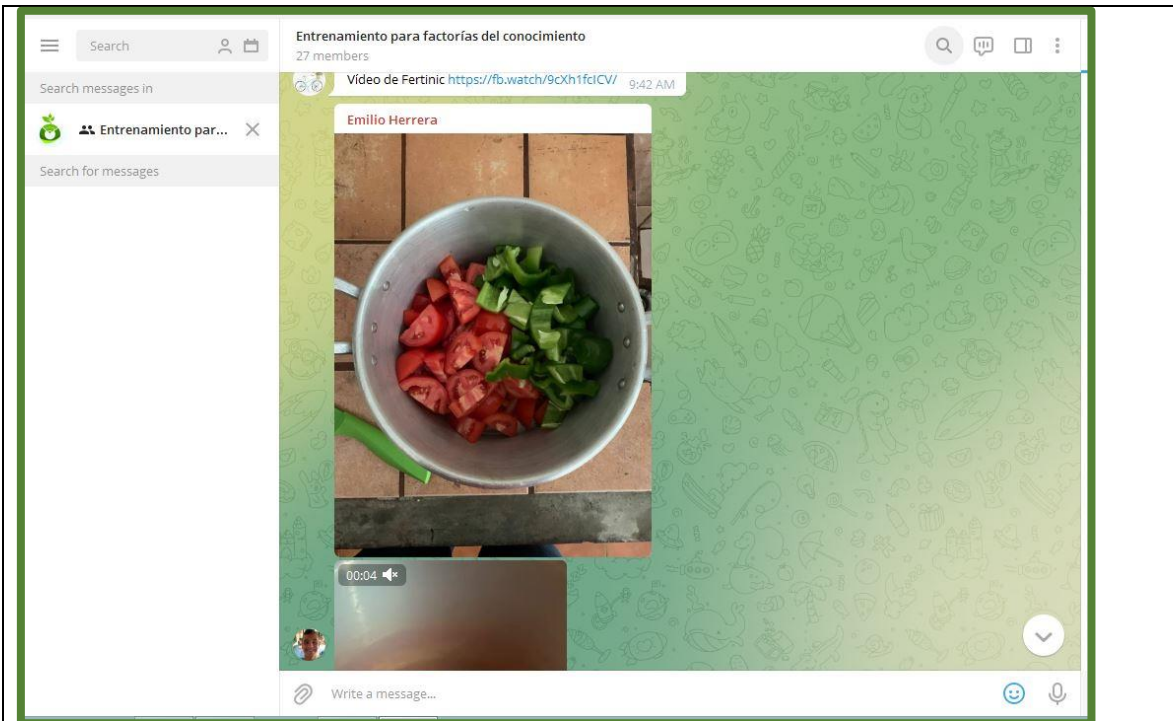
Search

Search messages in

Entrenamiento par...

Search for messages

Entrenamiento para factorías del conocimiento
27 members

Vídeo de Fertinic https://fb.watch/9cXh1fcICV/ 9:42 AM

Emilio Herrera

00:04

Write a message...